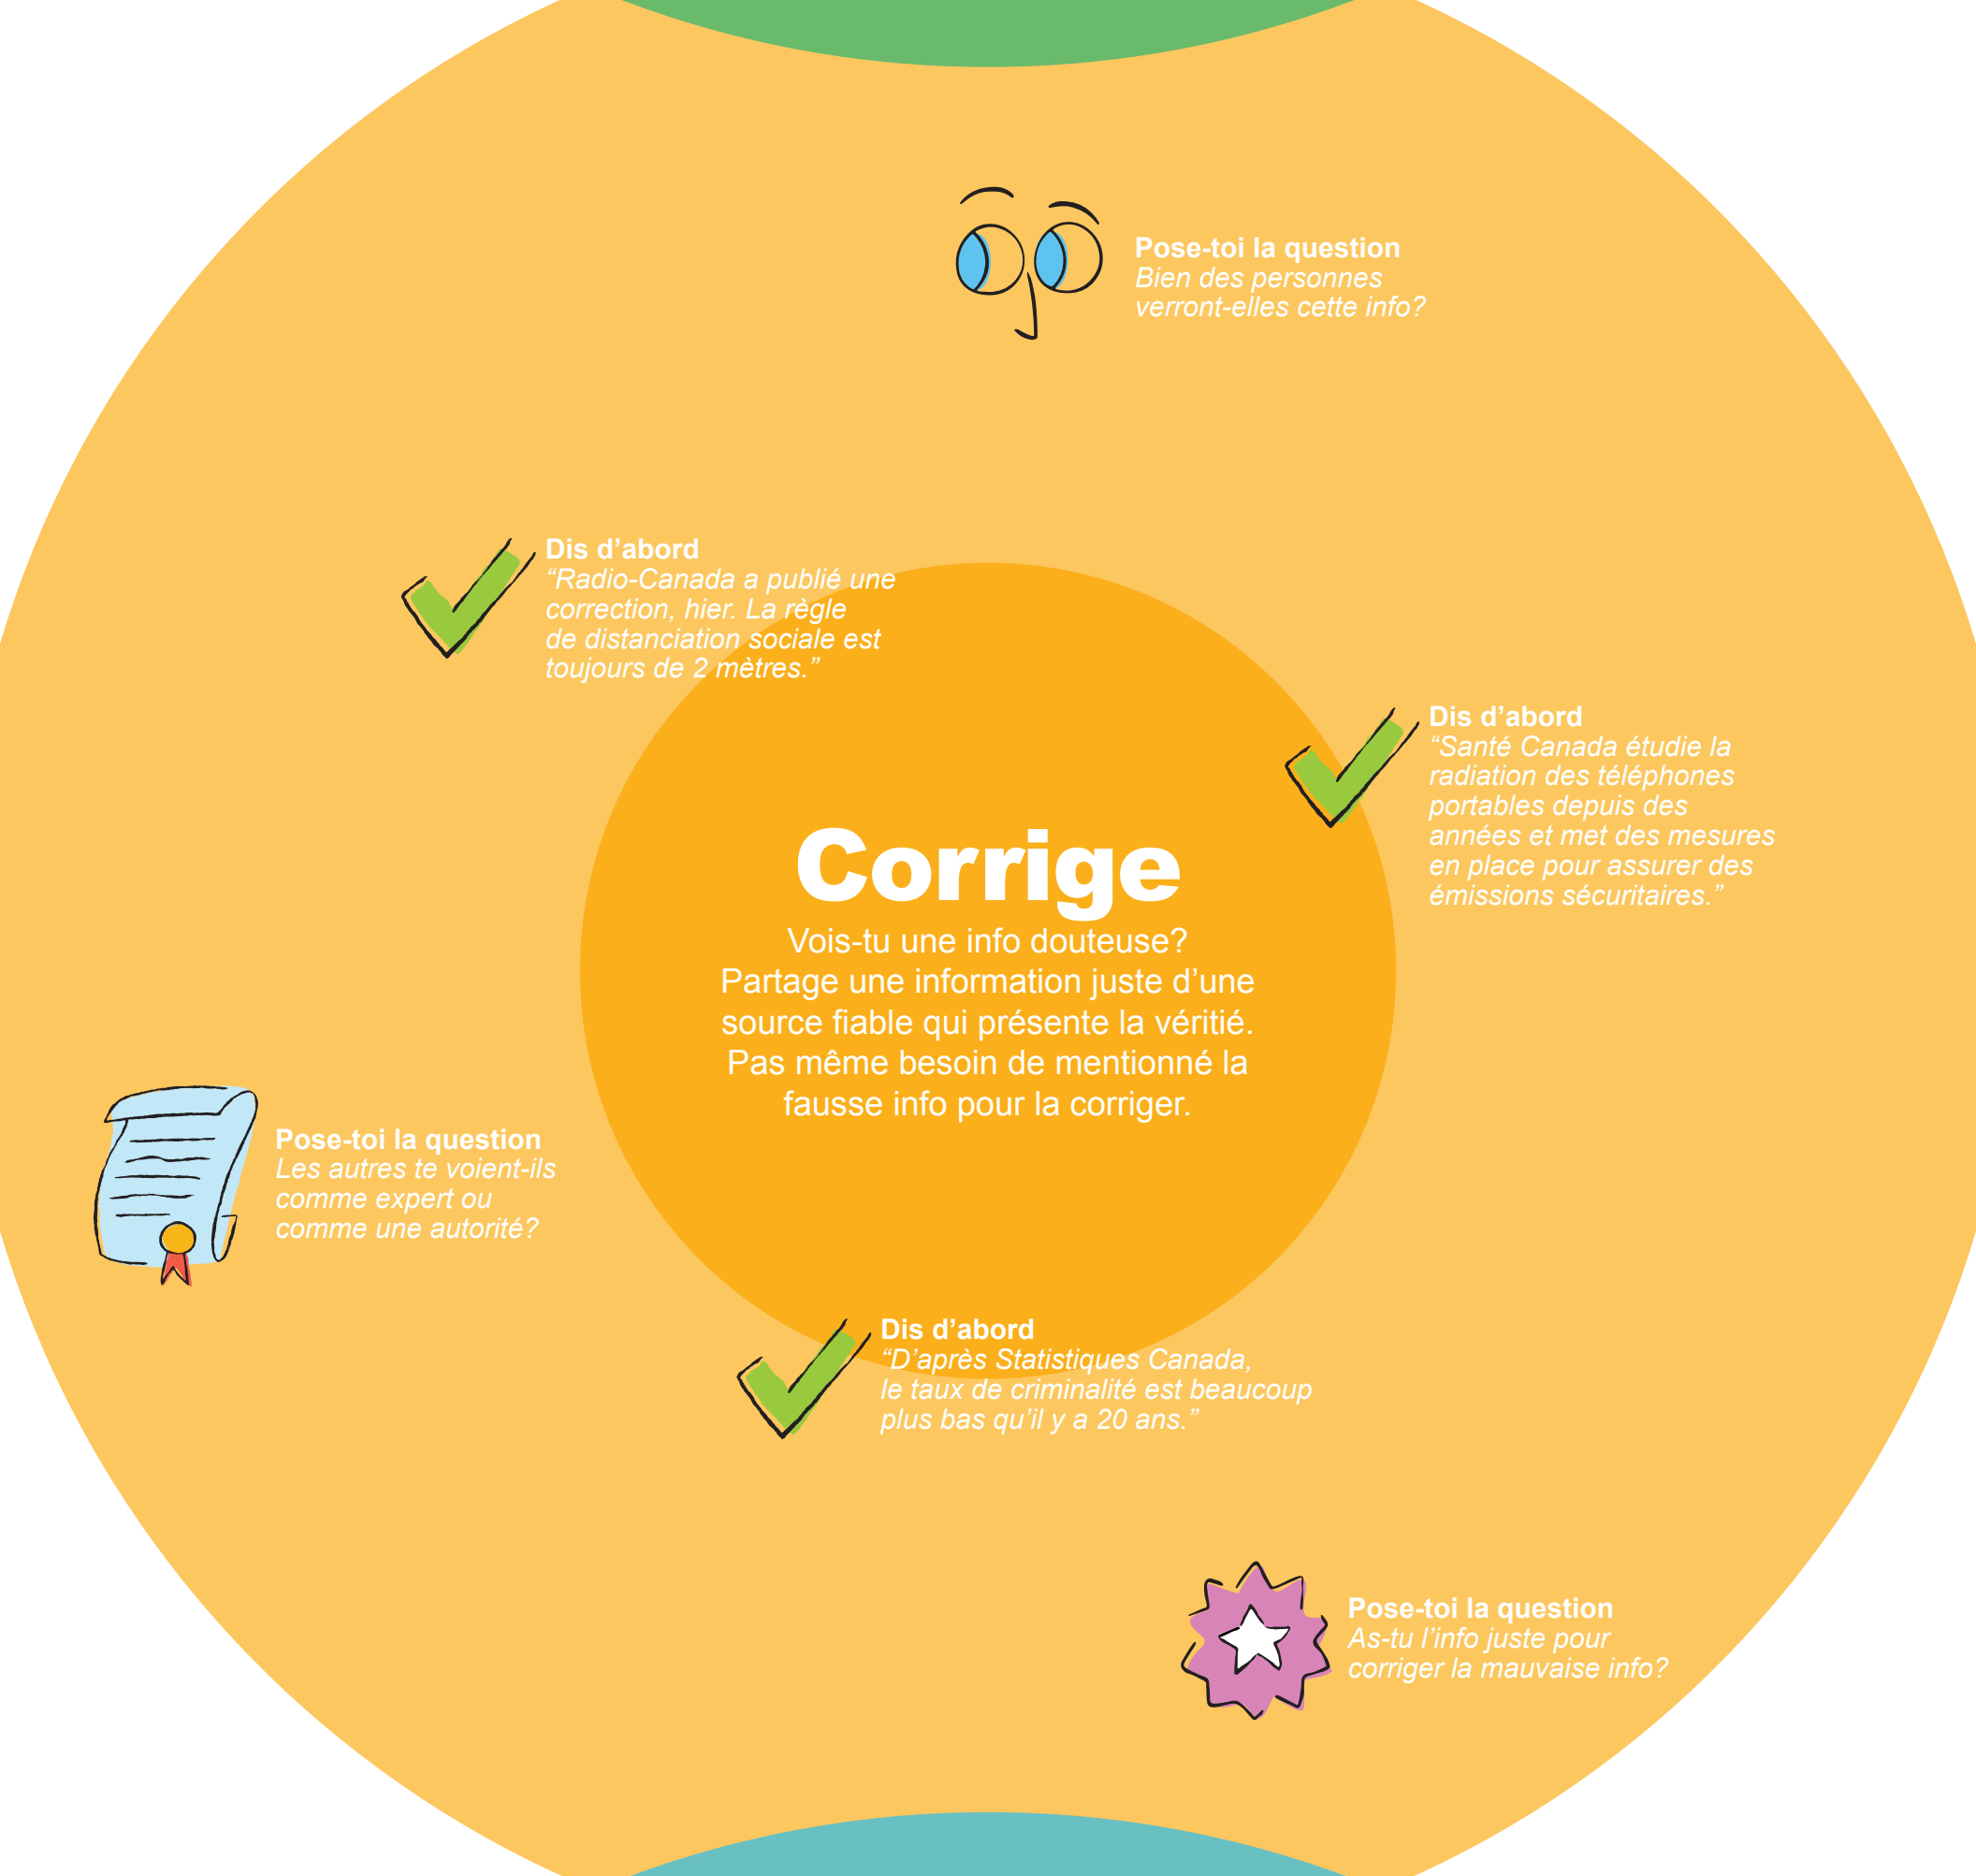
Pose-toi la question
Bien des personnes verront-elles cette info?

Dis d’abord
“Radio-Canada a publié une correction, hier. La règle de distanciation sociale est toujours de 2 mètres.”

Dis d’abord
“Santé Canada étudie la radiation des téléphones portables depuis des années et met des mesures en place pour assurer des émissions sécuritaires.”

Corrige
Vois-tu une info douteuse? Partage une information juste d’une source fiable qui présente la véritié. Pas même besoin de mentionné la fausse info pour la corriger.

Pose-toi la question
Les autres te voient-ils comme expert ou comme une autorité?

Dis d’abord
“D’après Statistiques Canada, le taux de criminalité est beaucoup plus bas qu’il y a 20 ans.”

Pose-toi la question
As-tu l’info juste pour corriger la mauvaise info?